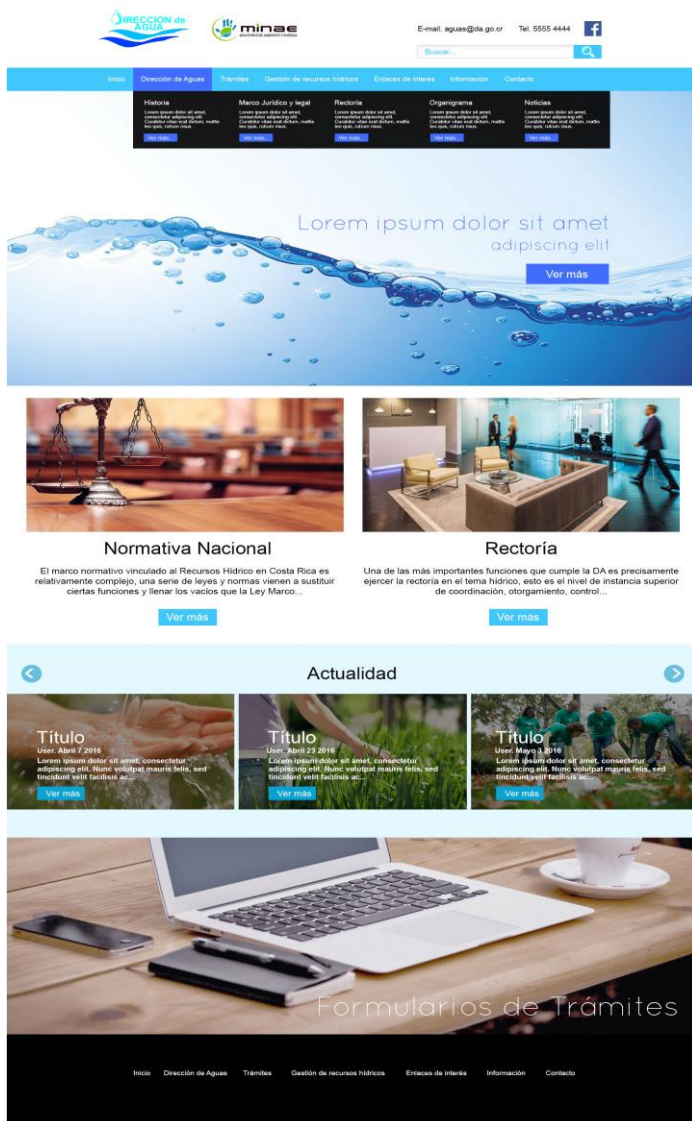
DIRECCIÓN de AGUA

minae

E-mail. aguas@da.go.cr Tel. 5555 4444

Buscar...

Inicio Dirección de Aguas Trámites Gestión de recursos hídricos Enlaces de interés Información Contacto

Historia
Lorem ipsum dolor sit amet, consectetur adipiscing elit. Curabitur vitae erat dictum, mattis leo quis, rutrum risus.
Ver más

Marco Jurídico y legal
Lorem ipsum dolor sit amet, consectetur adipiscing elit. Curabitur vitae erat dictum, mattis leo quis, rutrum risus.
Ver más

Rectoría
Lorem ipsum dolor sit amet, consectetur adipiscing elit. Curabitur vitae erat dictum, mattis leo quis, rutrum risus.
Ver más

Organigrama
Lorem ipsum dolor sit amet, consectetur adipiscing elit. Curabitur vitae erat dictum, mattis leo quis, rutrum risus.
Ver más

Noticias
Lorem ipsum dolor sit amet, consectetur adipiscing elit. Curabitur vitae erat dictum, mattis leo quis, rutrum risus.
Ver más

Lorem ipsum dolor sit amet
adipiscing elit
Ver más

Normativa Nacional
El marco normativo vinculado al Recursos Hídrico en Costa Rica es relativamente complejo, una serie de leyes y normas vienen a sustituir ciertas funciones y llenar los vacíos que la Ley Marco...
Ver más

Rectoría
Una de las más importantes funciones que cumple la DA es precisamente ejercer la rectoria en el tema hídrico, esto es el nivel de instancia superior de coordinación, otorgamiento, control...
Ver más

Actualidad

Título
User. Abril 7 2016
Lorem ipsum dolor sit amet, consectetur adipiscing elit. Nunc volutpat mauris felis, sed tincidunt velit facilisis ac...
Ver más

Título
User. Abril 23 2016
Lorem ipsum dolor sit amet, consectetur adipiscing elit. Nunc volutpat mauris felis, sed tincidunt velit facilisis ac...
Ver más

Título
User. Mayo 3 2016
Lorem ipsum dolor sit amet, consectetur adipiscing elit. Nunc volutpat mauris felis, sed tincidunt velit facilisis ac...
Ver más

Formularios de Trámites

Inicio Dirección de Aguas Trámites Gestión de recursos hídricos Enlaces de interés Información Contacto